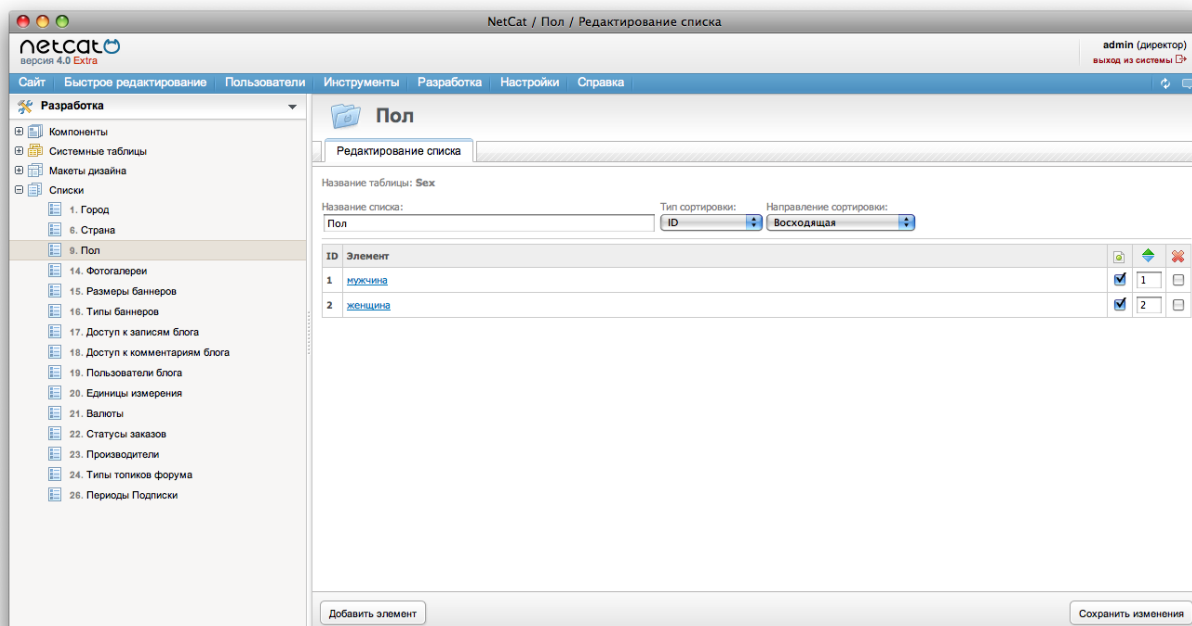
NetCat / Пол / Редактирование списка

netcat
версия 4.0 Extra

admin (директор)
выход из системы

Сайт | Быстрое редактирование | Пользователи | Инструменты | Разработка | Настройки | Справка

Разработка

Компоненты
Системные таблицы
Макеты дизайна
Списки
1. Город
6. Страна
9. Пол
14. Фотогалереи
15. Размеры баннеров
16. Типы баннеров
17. Доступ к записям блога
18. Доступ к комментариям блога
19. Пользователи блога
20. Единицы измерения
21. Валюты
22. Статусы заказов
23. Производители
24. Типы топиков форума
26. Периоды Подписки

Пол

Редактирование списка

Название таблицы: Sex

Название списка:
Пол

Тип сортировки:
ID

Направление сортировки:
Восходящая

| ID | Элемент | | | |
|---|---|---|---|---|
| 1 | мужчина | | 1 | |
| 2 | женщина | | 2 | |

Добавить элемент

Сохранить изменения